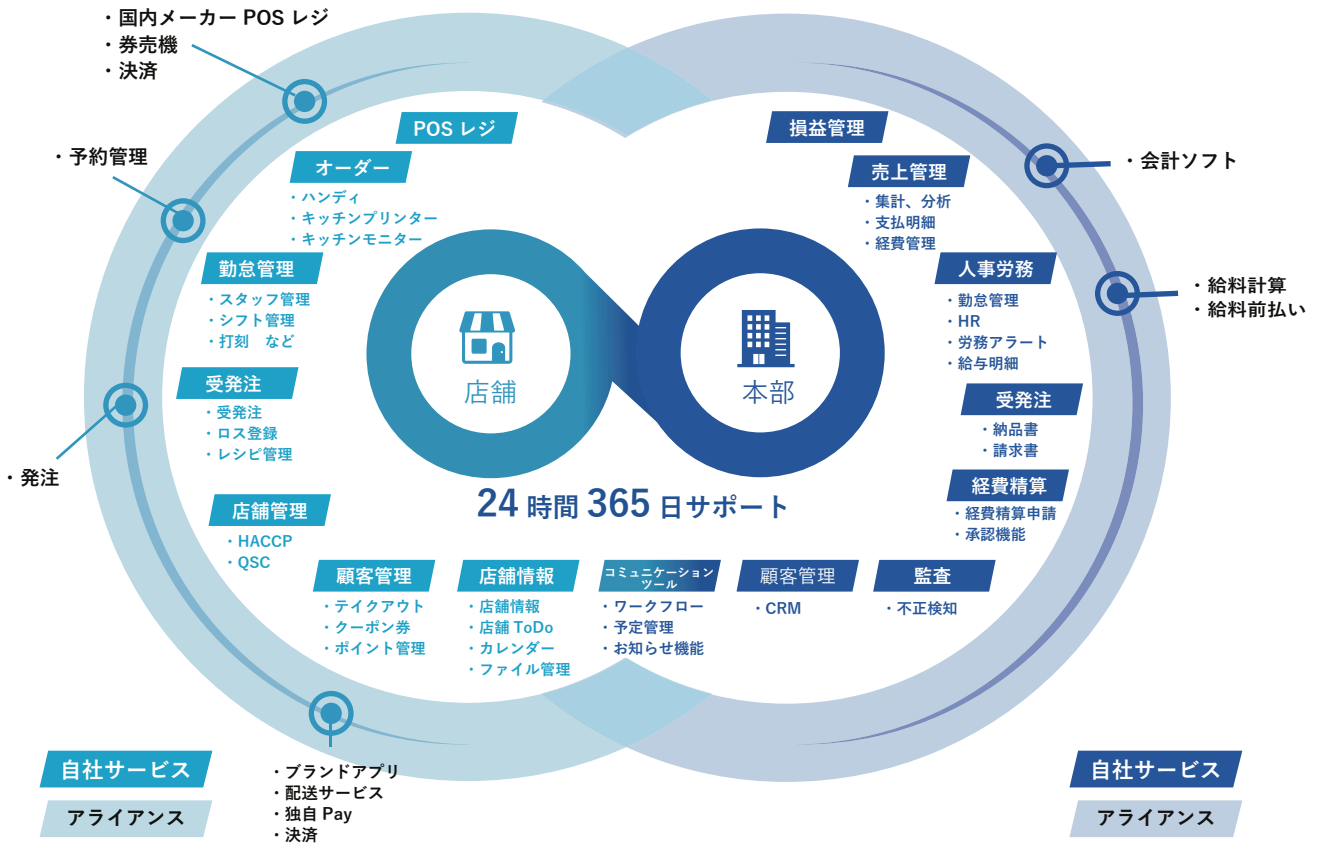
・国内メーカー POS レジ
・券売機
・決済

・予約管理

・発注

・会計ソフト

・給料計算
・給料前払い

POS レジ

オーダー
・ハンディ
・キッチンプリンター
・キッチンモニター

勤怠管理
・スタッフ管理
・シフト管理
・打刻　など

受発注
・受発注
・ロス登録
・レシピ管理

店舗管理
・HACCP
・QSC

顧客管理
・テイクアウト
・クーポン券
・ポイント管理

店舗情報
・店舗情報
・店舗 ToDo
・カレンダー
・ファイル管理

コミュニケーションツール
・ワークフロー
・予定管理
・お知らせ機能

顧客管理
・CRM

監査
・不正検知

損益管理

売上管理
・集計、分析
・支払明細
・経費管理

人事労務
・勤怠管理
・HR
・労務アラート
・給与明細

受発注
・納品書
・請求書

経費精算
・経費精算申請
・承認機能

店舗

本部

24 時間 365 日サポート

・ブランドアプリ
・配送サービス
・独自 Pay
・決済

自社サービス
アライアンス

自社サービス
アライアンス